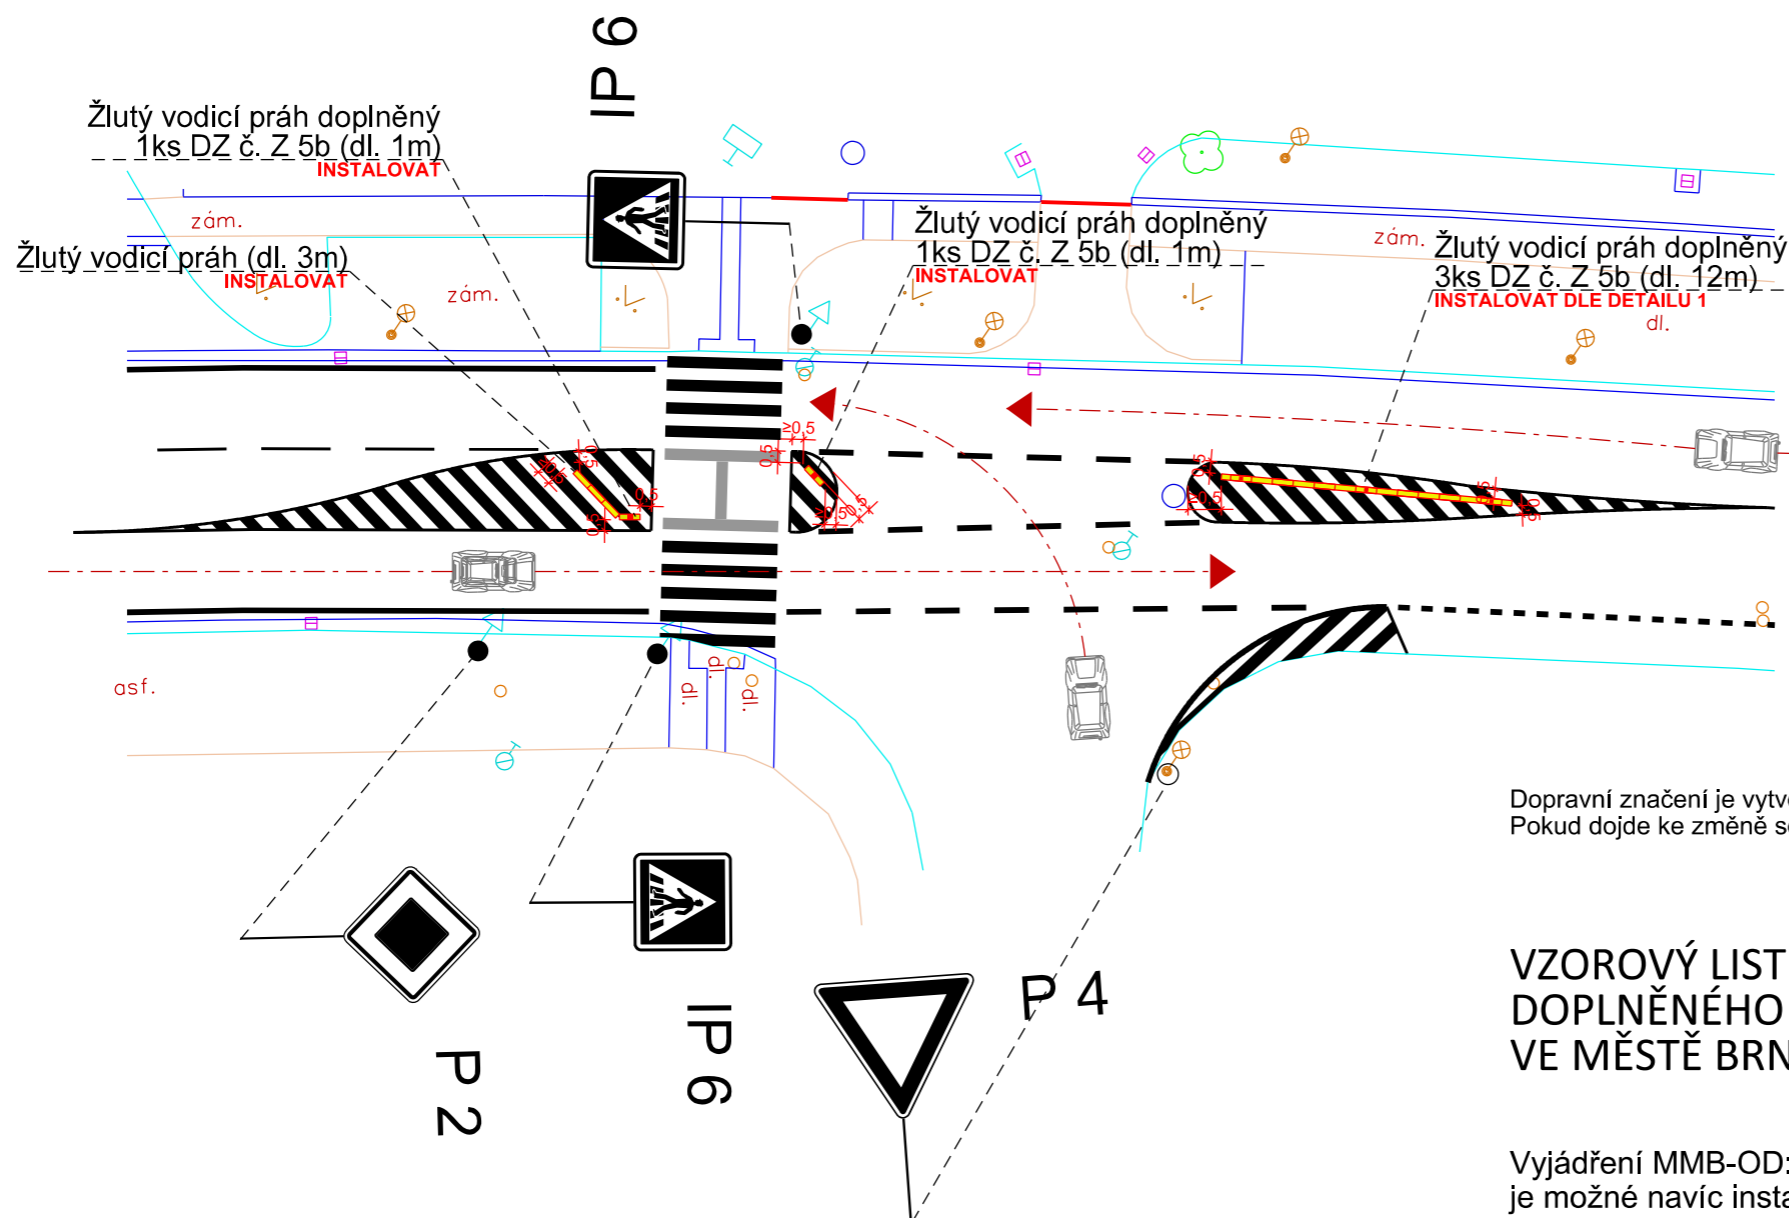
IP 6

Žlutý vodicí práh doplněný 1ks DZ č. Z 5b (dl. 1m)
INSTALOVAT

zám.

Žlutý vodicí práh (dl. 3m)
INSTALOVAT

zám.

Žlutý vodicí práh doplněný 1ks DZ č. Z 5b (dl. 1m)
INSTALOVAT

zám.

Žlutý vodicí práh doplněný 3ks DZ č. Z 5b (dl. 12m)
INSTALOVAT DLE DETAILU 1

dl.

≥0,5
0,5
0,5
0,5
0,5
0,5
0,5
0,5
0,5
0,5

asf.

dl.
dl.
dl.

Dopravní značení je vytv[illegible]
Pokud dojde ke změně s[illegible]

P 2

IP 6

P 4

VZOROVÝ LIST
DOPLNĚNÉHO
VE MĚSTĚ BRN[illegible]

Vyjádření MMB-OD:
je možné navíc insta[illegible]